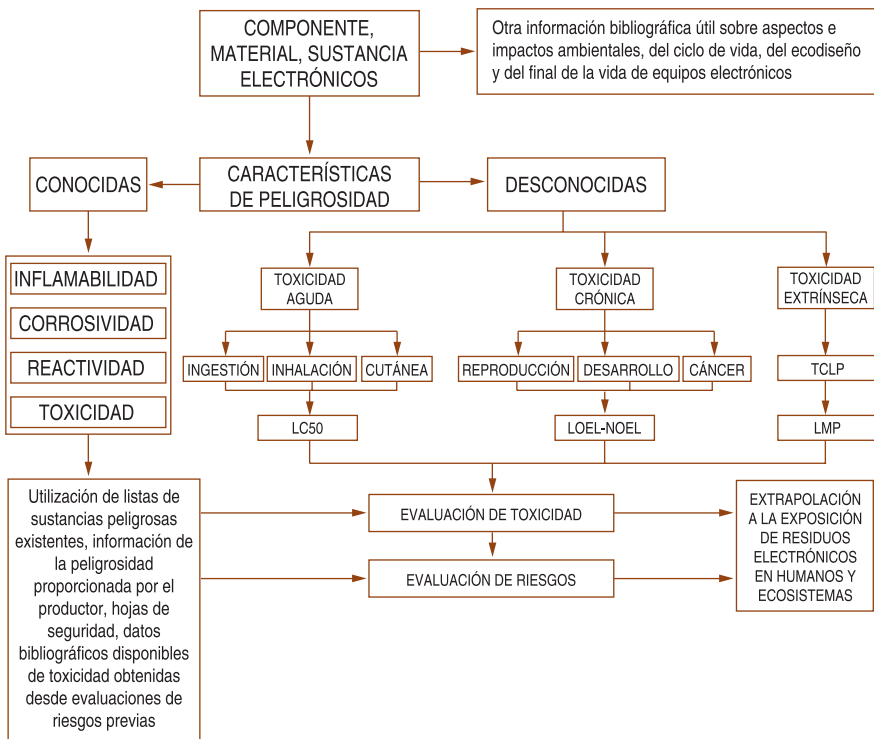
COMPONENTE, MATERIAL, SUSTANCIA ELECTRÓNICOS

Otra información bibliográfica útil sobre aspectos e impactos ambientales, del ciclo de vida, del ecodiseño y del final de la vida de equipos electrónicos

CONOCIDAS

CARACTERÍSTICAS DE PELIGROSIDAD

DESCONOCIDAS

INFLAMABILIDAD

CORROSIVIDAD

REACTIVIDAD

TOXICIDAD

TOXICIDAD AGUDA

TOXICIDAD CRÓNICA

TOXICIDAD EXTRÍNSECA

INGESTIÓN

INHALACIÓN

CUTÁNEA

REPRODUCCIÓN

DESARROLLO

CÁNCER

TCLP

LC50

LOEL-NOEL

LMP

Utilización de listas de sustancias peligrosas existentes, información de la peligrosidad proporcionada por el productor, hojas de seguridad, datos bibliográficos disponibles de toxicidad obtenidas desde evaluaciones de riesgos previas

EVALUACIÓN DE TOXICIDAD

EVALUACIÓN DE RIESGOS

EXTRAPOLACIÓN A LA EXPOSICIÓN DE RESIDUOS ELECTRÓNICOS EN HUMANOS Y ECOSISTEMAS